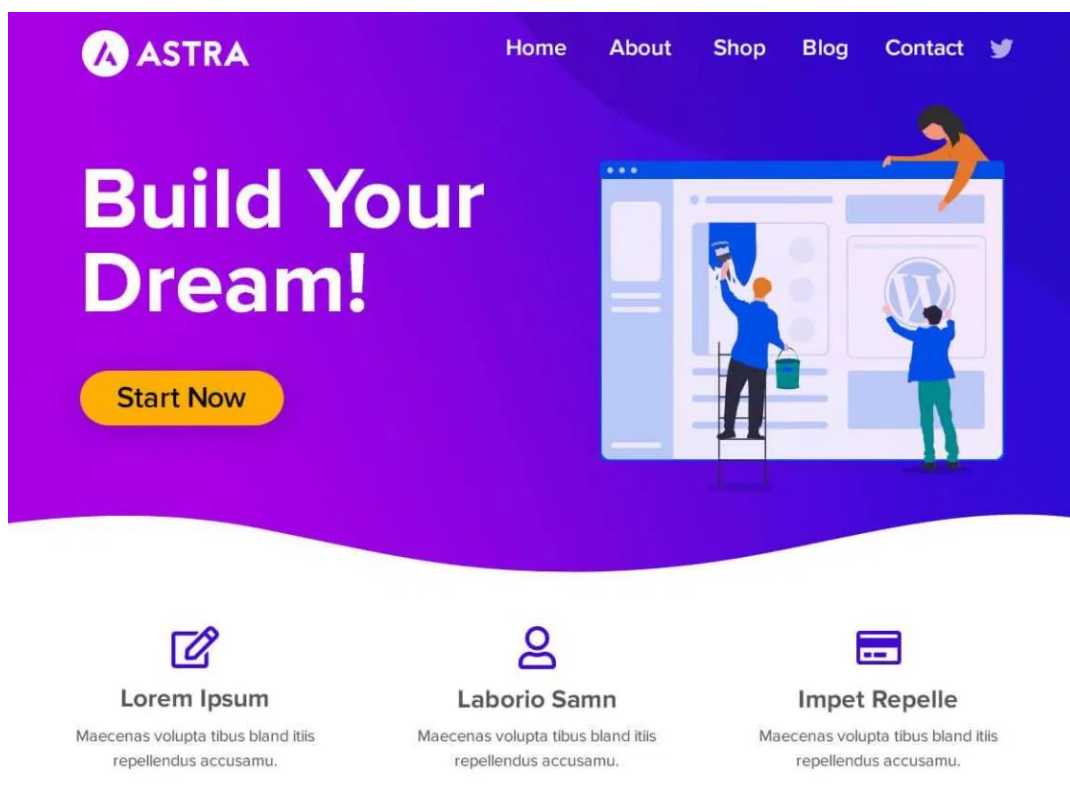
ASTRA

Home About Shop Blog Contact

Build Your Dream!

Start Now

Lorem Ipsum

Maecenas volupta tibus bland itiis repellendus accusamu.

Laborio Samn

Maecenas volupta tibus bland itiis repellendus accusamu.

Impet Repelle

Maecenas volupta tibus bland itiis repellendus accusamu.